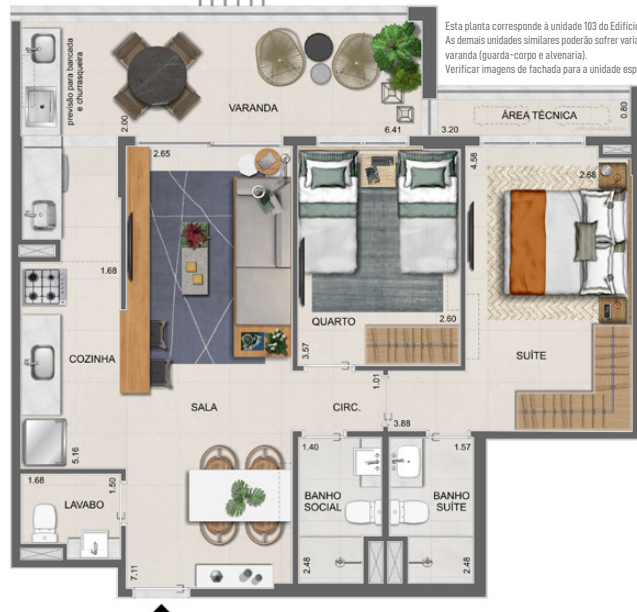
Esta planta corresponde à unidade 103 do Edifício
As demais unidades similares poderão sofrer varia
varanda (guarda-corpo e alvenaria).
Verificar imagens de fachada para a unidade esp

previsão para bancada e churrasqueira

VARANDA

2.00

6.41

3.20

ÁREA TÉCNICA

0.80

2.65

4.58

2.68

1.68

QUARTO

2.60

3.57

COZINHA

SUÍTE

1.01

SALA

CIRC.

3.88

5.16

1.40

1.57

1.68

1.50

LAVABO

BANHO SOCIAL

BANHO SUÍTE

2.48

2.48

7.11